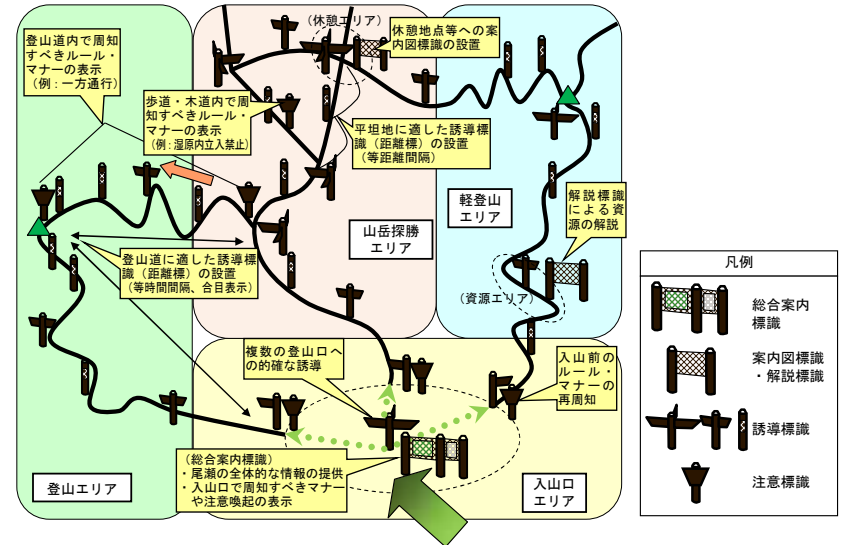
登山道内で周知すべきルール・マナーの表示
（例：一方通行）

（休憩エリア）

休憩地点等への案内図標識の設置

歩道・木道内で周知すべきルール・マナーの表示
（例：湿原内立入禁止）

平坦地に適した誘導標識（距離標）の設置
（等距離間隔）

軽登山エリア

解説標識による資源の解説

山岳探勝エリア

登山道に適した誘導標識（距離標）の設置
（等時間間隔、合目表示）

（資源エリア）

凡例

総合案内標識

案内図標識・解説標識

誘導標識

注意標識

複数の登山口への的確な誘導

入山前のルール・マナーの再周知

（総合案内標識）
・尾瀬の全体的な情報の提供
・入山口で周知すべきマナーや注意喚起の表示

登山エリア

入山口エリア